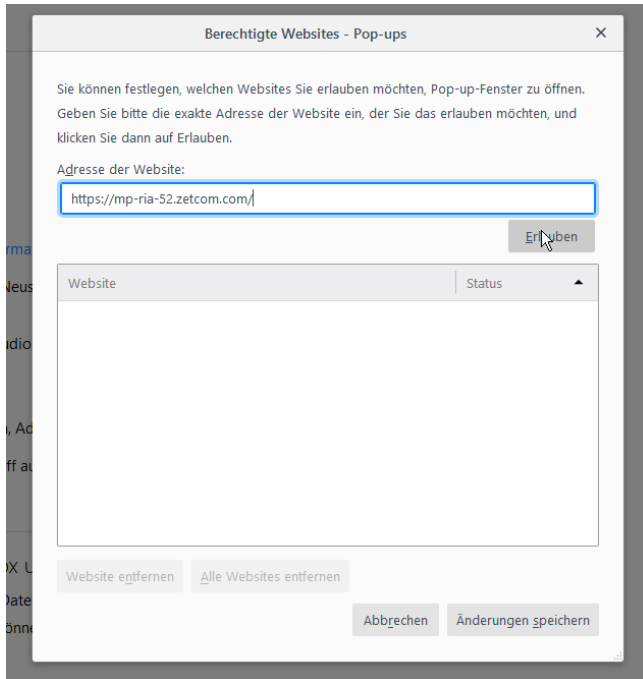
Berechtigte Websites - Pop-ups

×

Sie können festlegen, welchen Websites Sie erlauben möchten, Pop-up-Fenster zu öffnen. Geben Sie bitte die exakte Adresse der Website ein, der Sie das erlauben möchten, und klicken Sie dann auf Erlauben.

Adresse der Website:

https://mp-ria-52.zetcom.com/

Erlauben

| Website | Status |
|---|---|

Website entfernen

Alle Websites entfernen

Abbrechen

Änderungen speichern

rma
Neus
udio
, Ad
ff au
X U
Date
önne